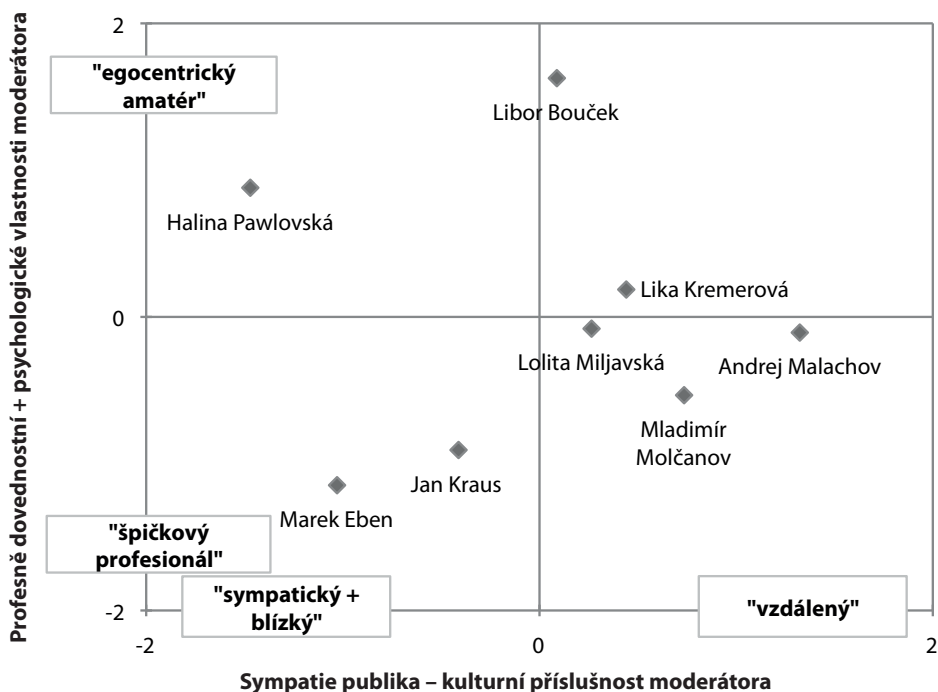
Profesně dovednostní + psychologické vlastnosti moderátora

2

0

-2

"egocentrický amatér"

Libor Bouček

Halina Pawlovská

Lika Kremerová

Lolita Miljavská

Andrej Malachov

Mladimír Molčanov

Jan Kraus

Marek Eben

"špičkový profesionál"

"sympatický + blízký"

"vzdálený"

-2

0

2

Sympatie publika – kulturní příslušnost moderátora